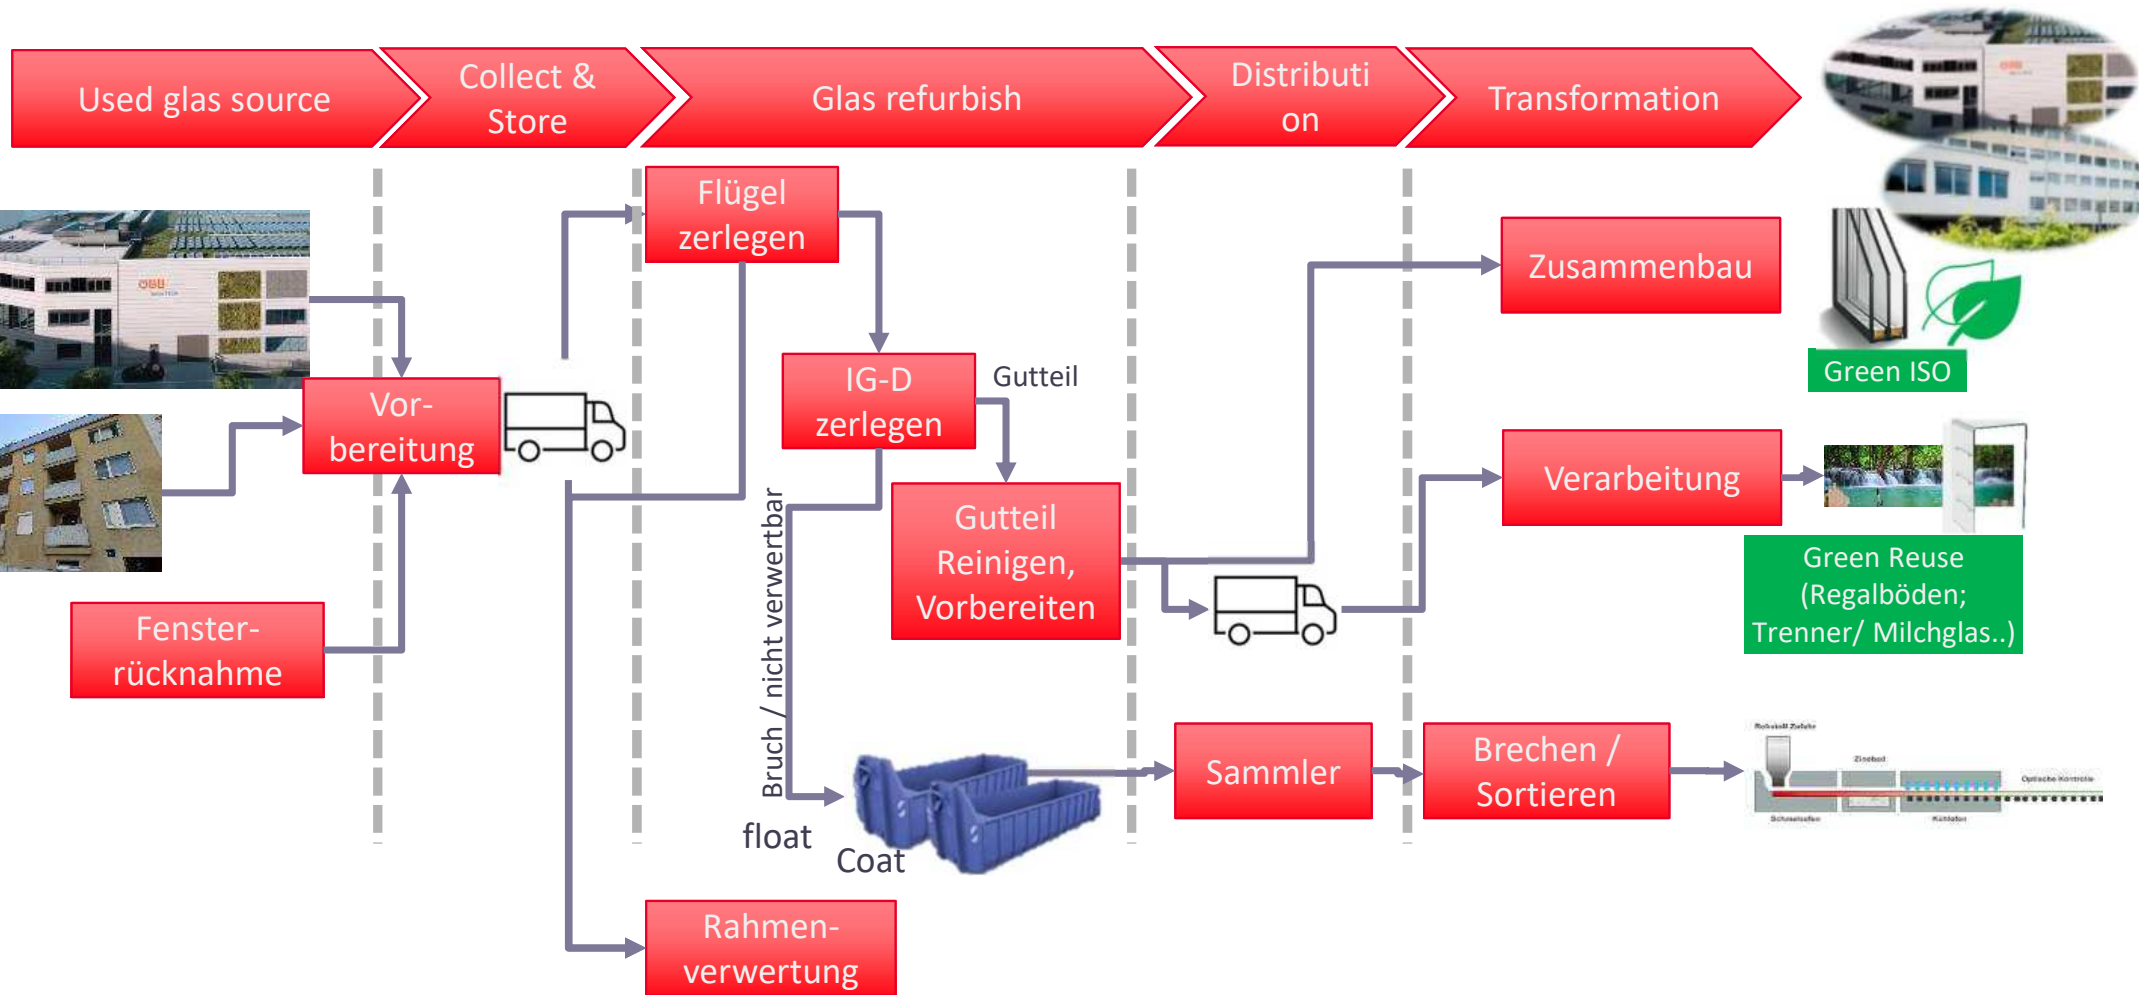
Used glas source

Collect & Store

Glas refurbish

Distribution

Transformation

Flügel zerlegen

IG-D zerlegen

Gutteil

Gutteil Reinigen, Vorbereiten

Vorbereitung

Fensterrücknahme

Bruch / nicht verwertbar

float

Coat

Rahmenverwertung

Zusammenbau

Green ISO

Verarbeitung

Green Reuse (Regalböden; Trenner/ Milchglas..)

Sammler

Brechen / Sortieren